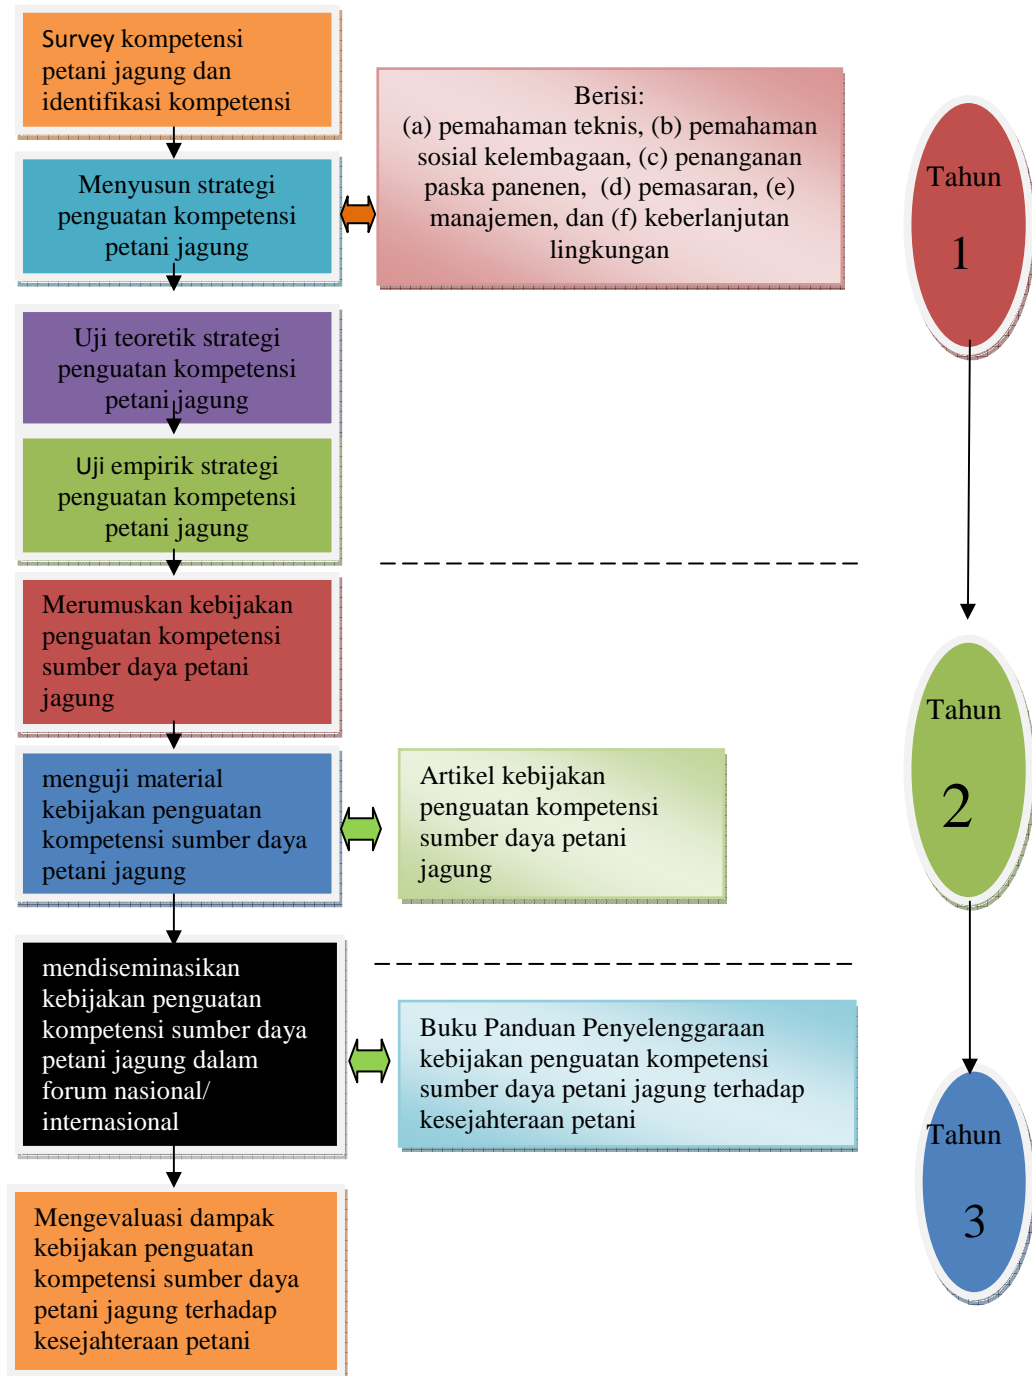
Survey kompetensi petani jagung dan identifikasi kompetensi

Menyusun strategi penguatan kompetensi petani jagung

Berisi:
(a) pemahaman teknis, (b) pemahaman sosial kelembagaan, (c) penanganan paska panenen, (d) pemasaran, (e) manajemen, dan (f) keberlanjutan lingkungan

Tahun 1

Uji teoretik strategi penguatan kompetensi petani jagung

Uji empirik strategi penguatan kompetensi petani jagung

Merumuskan kebijakan penguatan kompetensi sumber daya petani jagung

Tahun 2

menguji material kebijakan penguatan kompetensi sumber daya petani jagung

Artikel kebijakan penguatan kompetensi sumber daya petani jagung

mendiseminasikan kebijakan penguatan kompetensi sumber daya petani jagung dalam forum nasional/ internasional

Buku Panduan Penyelenggaraan kebijakan penguatan kompetensi sumber daya petani jagung terhadap kesejahteraan petani

Tahun 3

Mengevaluasi dampak kebijakan penguatan kompetensi sumber daya petani jagung terhadap kesejahteraan petani